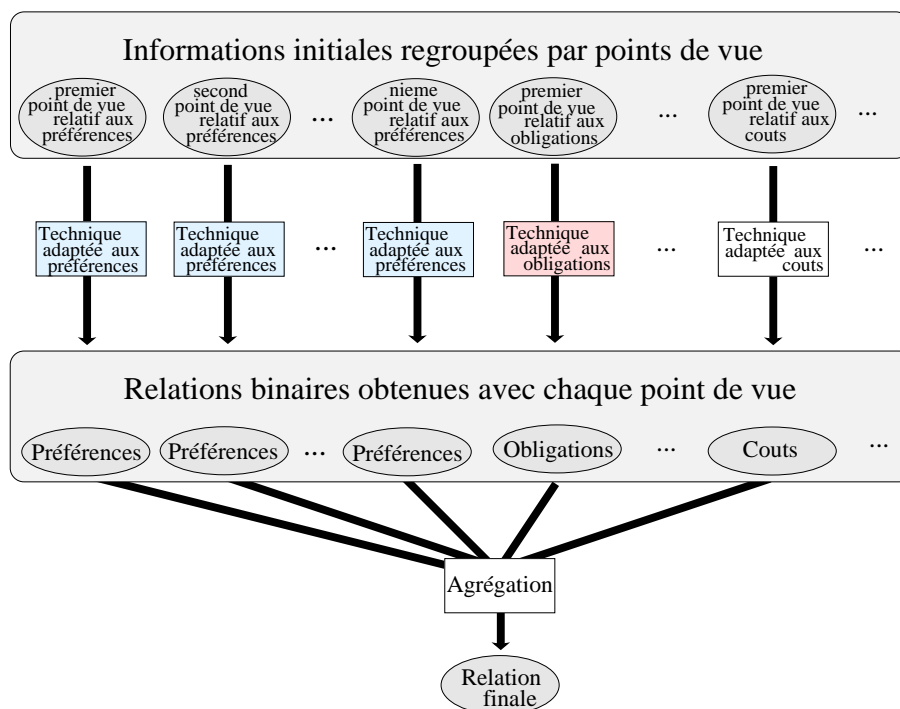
Informations initiales regroupées par points de vue

premier point de vue relatif aux préférences

second point de vue relatif aux préférences

...

nieme point de vue relatif aux préférences

premier point de vue relatif aux obligations

...

premier point de vue relatif aux couts

...

Technique adaptée aux préférences

Technique adaptée aux préférences

...

Technique adaptée aux préférences

Technique adaptée aux obligations

...

Technique adaptée aux couts

...

Relations binaires obtenues avec chaque point de vue

Préférences

Préférences

...

Préférences

Obligations

...

Couts

...

Agrégation

Relation finale